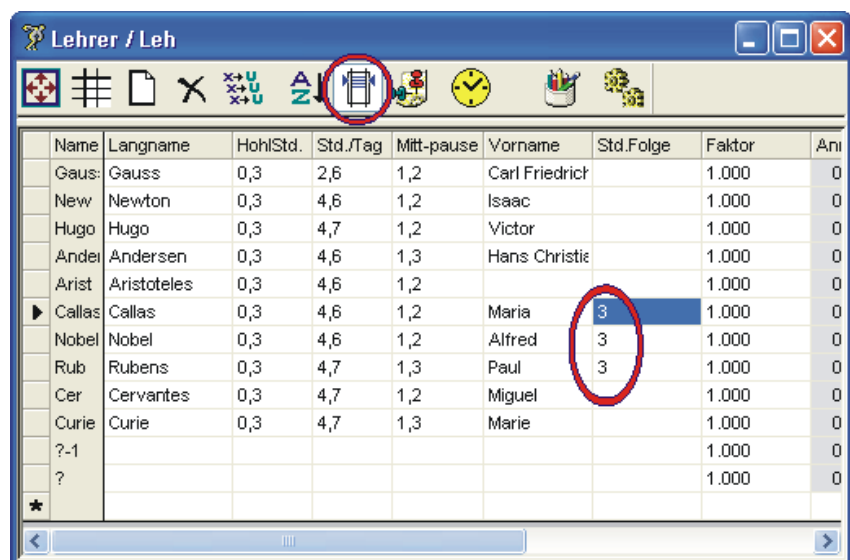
Lehrer / Leh

| | Name | Langname | HohlStd. | Std./Tag | Mitt-pause | Vorname | Std.Folge | Faktor | Ani |
|---|---|---|---|---|---|---|---|---|---|
| | Gaus | Gauss | 0,3 | 2,6 | 1,2 | Carl Friedrich | | 1.000 | 0 |
| | New | Newton | 0,3 | 4,6 | 1,2 | Isaac | | 1.000 | 0 |
| | Hugo | Hugo | 0,3 | 4,7 | 1,2 | Victor | | 1.000 | 0 |
| | Ander | Andersen | 0,3 | 4,6 | 1,3 | Hans Christia | | 1.000 | 0 |
| | Arist | Aristoteles | 0,3 | 4,6 | 1,2 | | | 1.000 | 0 |
| ▶ | Callas | Callas | 0,3 | 4,6 | 1,2 | Maria | 3 | 1.000 | 0 |
| | Nobel | Nobel | 0,3 | 4,6 | 1,2 | Alfred | 3 | 1.000 | 0 |
| | Rub | Rubens | 0,3 | 4,7 | 1,3 | Paul | 3 | 1.000 | 0 |
| | Cer | Cervantes | 0,3 | 4,7 | 1,2 | Miguel | | 1.000 | 0 |
| | Curie | Curie | 0,3 | 4,7 | 1,3 | Marie | | 1.000 | 0 |
| | ?-1 | | | | | | | 1.000 | 0 |
| | ? | | | | | | | 1.000 | 0 |
| * | | | | | | | | | |